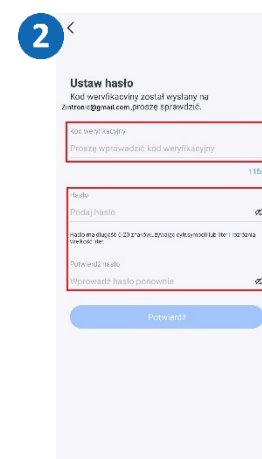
2

<

Ustaw hasło

Kod weryfikacyjny został wysłany na Zintronic@gmail.com,proszę sprawdzić.

Kod weryfikacyjny

Proszę wprowadzić kod weryfikacyjny

115s

Hasło

Podaj hasło

Hasło ma długość 6-20 znaków, używając cyfr i liter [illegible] lub liter i rozróżnia wielkość liter.

Potwierdź hasło

Wprowadź hasło ponownie

Potwierdź